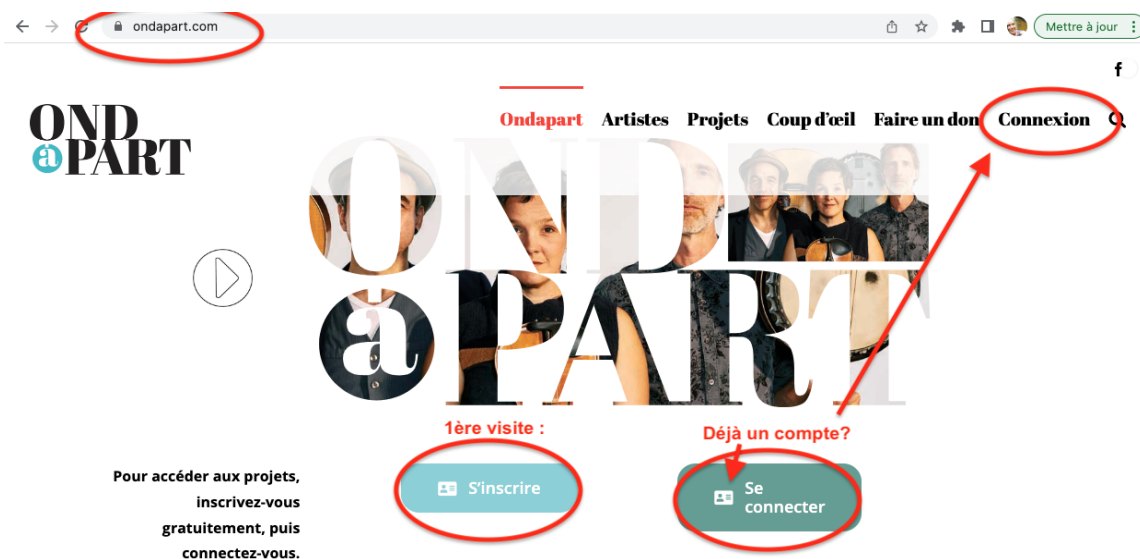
ondapart.com

Mettre à jour

f

OND
à
PART

Ondapart Artistes Projets Coup d'œil Faire un don Connexion

OND
à
PART

1ère visite :

Déjà un compte?

Pour accéder aux projets, inscrivez-vous gratuitement, puis connectez-vous.

S'inscrire

Se connecter